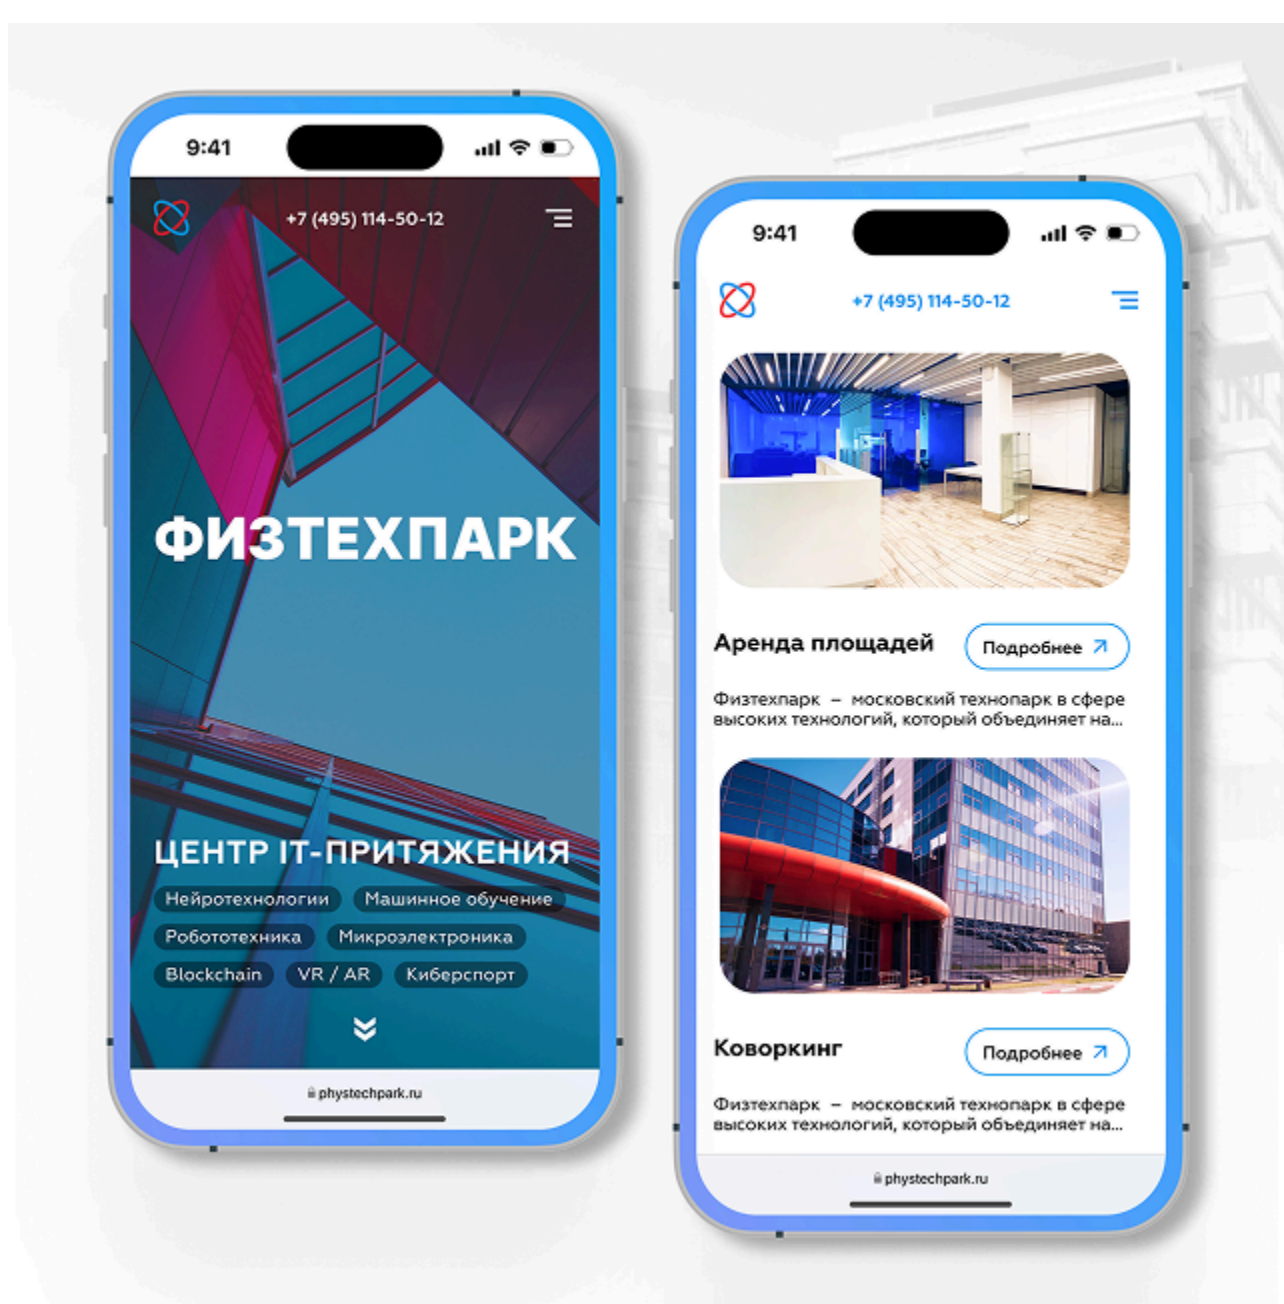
9:41

+7 (495) 114-50-12

ФИЗТЕХПАРК

ЦЕНТР IT-ПРИТЯЖЕНИЯ

Нейротехнологии

Машинное обучение

Робототехника

Микроэлектроника

Blockchain

VR / AR

Киберспорт

phystechpark.ru

9:41

+7 (495) 114-50-12

Аренда площадей

Подробнее

Физтехпарк – московский технопарк в сфере высоких технологий, который объединяет на...

Коворкинг

Подробнее

Физтехпарк – московский технопарк в сфере высоких технологий, который объединяет на...

phystechpark.ru